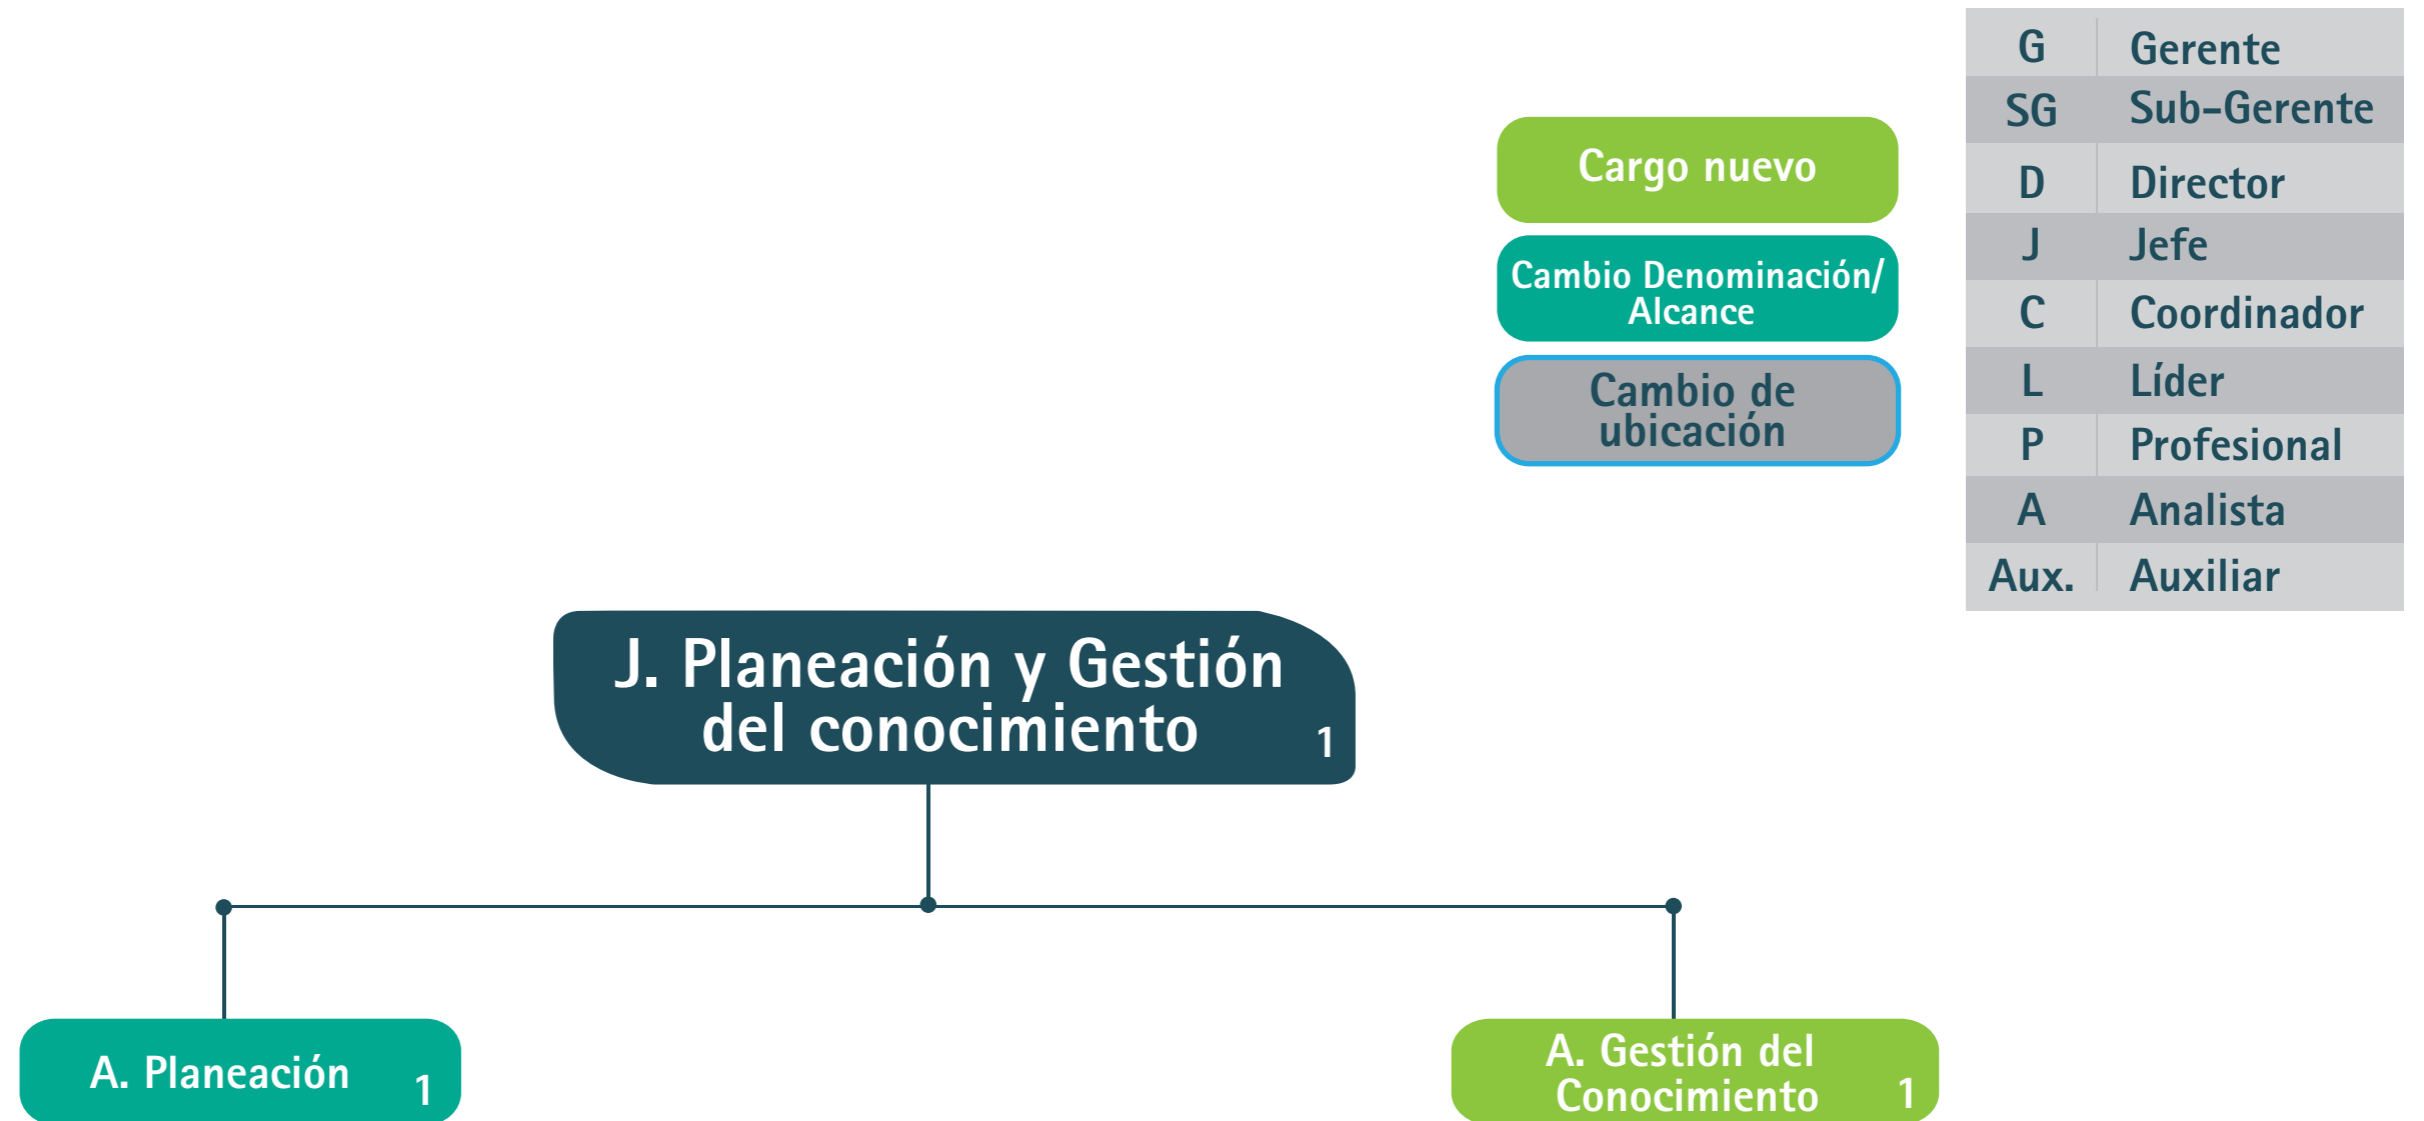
Cargo nuevo

Cambio Denominación/ Alcance

Cambio de ubicación

| G | Gerente |
|---|---|
| SG | Sub-Gerente |
| D | Director |
| J | Jefe |
| C | Coordinador |
| L | Líder |
| P | Profesional |
| A | Analista |
| Aux. | Auxiliar |

J. Planeación y Gestión del conocimiento 1

A. Planeación 1

A. Gestión del Conocimiento 1